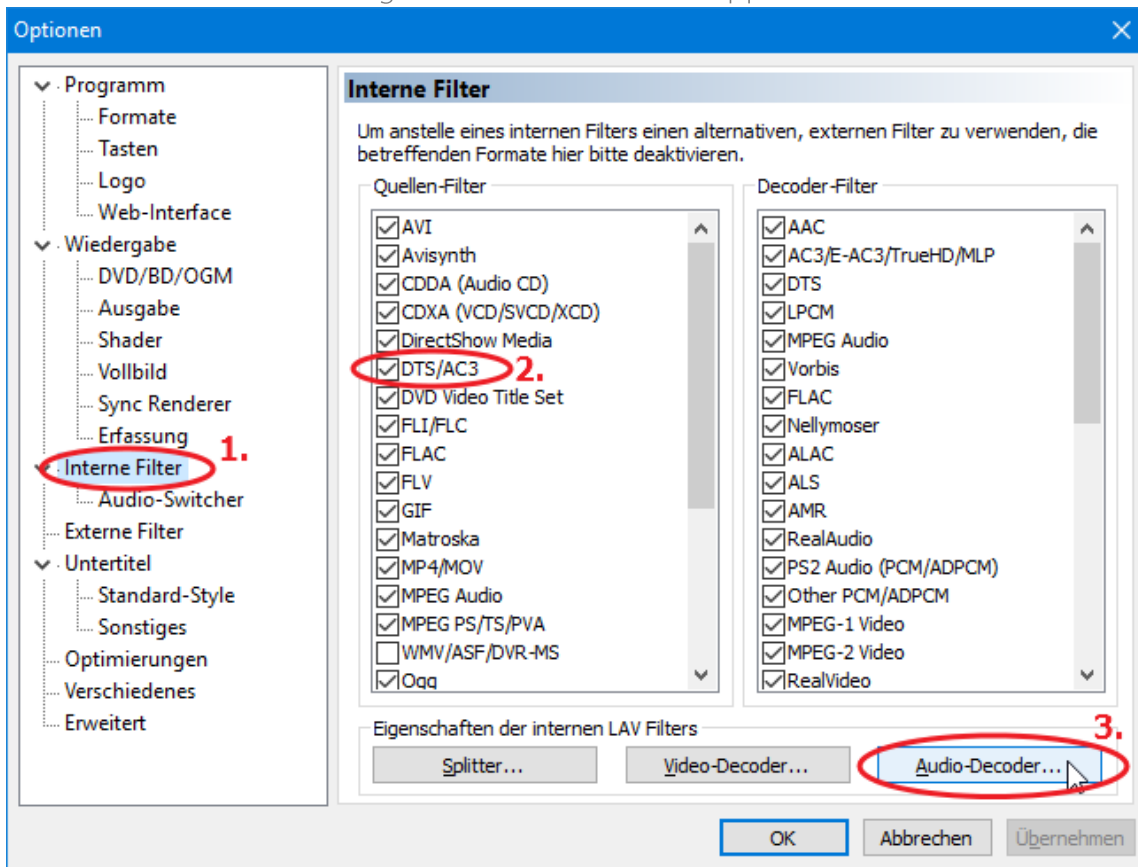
Optionen

Programm
Formate
Tasten
Logo
Web-Interface
Wiedergabe
DVD/BD/OGM
Ausgabe
Shader
Vollbild
Sync Renderer
Erfassung
Interne Filter
Audio-Switcher
Externe Filter
Untertitel
Standard-Style
Sonstiges
Optimierungen
Verschiedenes
Erweitert

1.

Interne Filter

Um anstelle eines internen Filters einen alternativen, externen Filter zu verwenden, die betreffenden Formate hier bitte deaktivieren.

Quellen-Filter
AVI
Avisynth
CDDA (Audio CD)
CDXA (VCD/SVCD/XCD)
DirectShow Media
DTS/AC3
DVD Video Title Set
FLI/FLC
FLAC
FLV
GIF
Matroska
MP4/MOV
MPEG Audio
MPEG PS/TS/PVA
WMV/ASF/DVR-MS
Ogg

2.

Decoder-Filter
AAC
AC3/E-AC3/TrueHD/MLP
DTS
LPCM
MPEG Audio
Vorbis
FLAC
Nellymoser
ALAC
ALS
AMR
RealAudio
PS2 Audio (PCM/ADPCM)
Other PCM/ADPCM
MPEG-1 Video
MPEG-2 Video
RealVideo

Eigenschaften der internen LAV Filters
3.
Splitter...
Video-Decoder...
Audio-Decoder...

OK
Abbrechen
Übernehmen